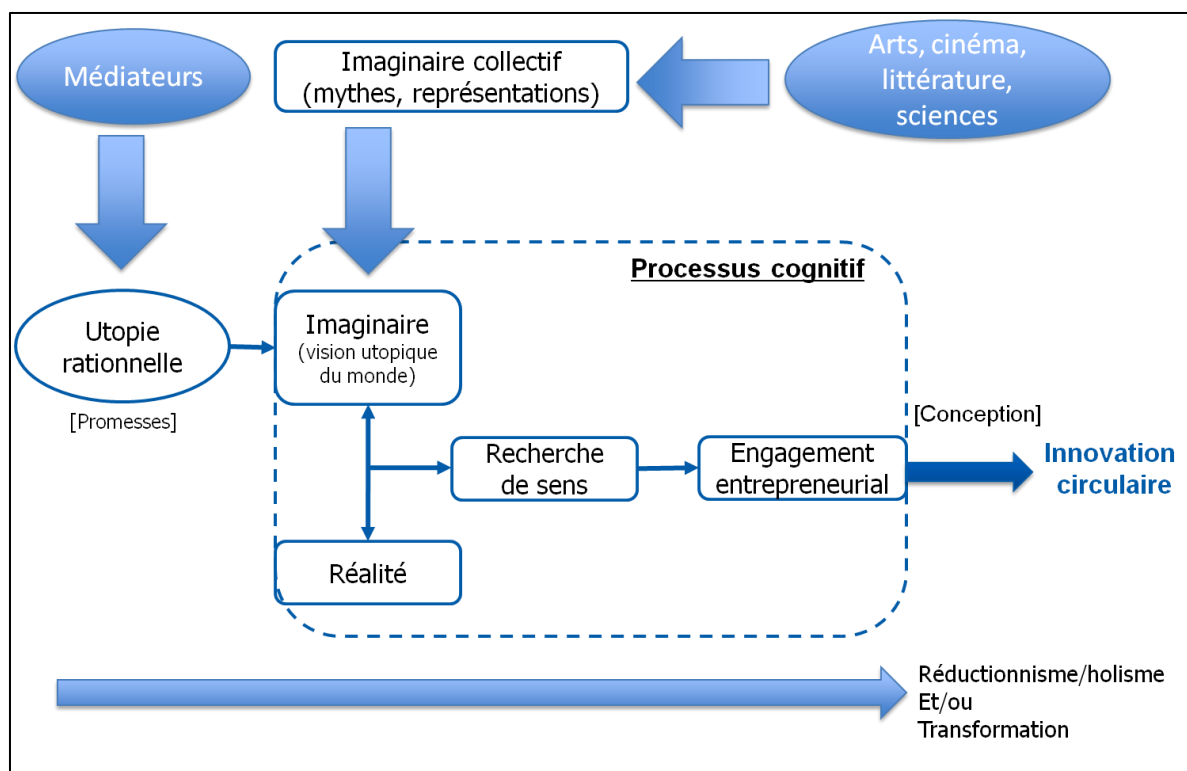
Médiateurs

Imaginaire collectif (mythes, représentations)

Arts, cinéma, littérature, sciences

Processus cognitif

Utopie rationnelle

[Promesses]

Imaginaire (vision utopique du monde)

Recherche de sens

Engagement entrepreneurial

[Conception]

Innovation circulaire

Réalité

Réductionnisme/holisme
Et/ou
Transformation